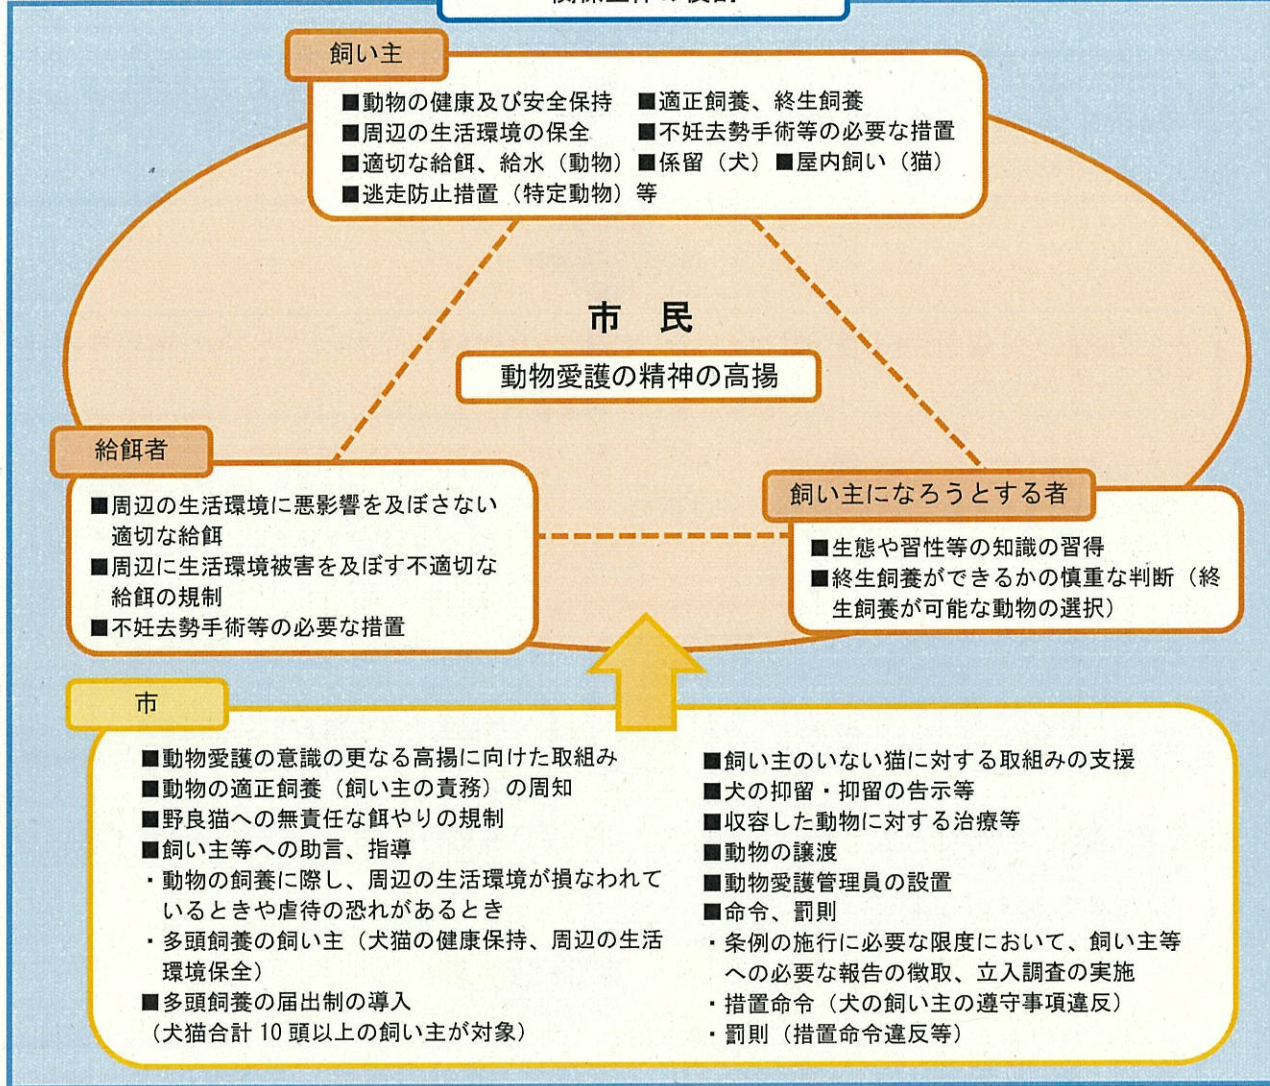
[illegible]

飼い主

■動物の健康及び安全保持　■適正飼養、終生飼養
■周辺の生活環境の保全　■不妊去勢手術等の必要な措置
■適切な給餌、給水（動物）■係留（犬）■屋内飼い（猫）
■逃走防止措置（特定動物）等

市　民

動物愛護の精神の高揚

給餌者

■周辺の生活環境に悪影響を及ぼさない適切な給餌
■周辺に生活環境被害を及ぼす不適切な給餌の規制
■不妊去勢手術等の必要な措置

飼い主になろうとする者

■生態や習性等の知識の習得
■終生飼養ができるかの慎重な判断（終生飼養が可能な動物の選択）

市

■動物愛護の意識の更なる高揚に向けた取組み
■動物の適正飼養（飼い主の責務）の周知
■野良猫への無責任な餌やりの規制
■飼い主等への助言、指導
・動物の飼養に際し、周辺の生活環境が損なわれているときや虐待の恐れがあるとき
・多頭飼養の飼い主（犬猫の健康保持、周辺の生活環境保全）
■多頭飼養の届出制の導入
（犬猫合計 10 頭以上の飼い主が対象）

■飼い主のいない猫に対する取組みの支援
■犬の抑留・抑留の告示等
■収容した動物に対する治療等
■動物の譲渡
■動物愛護管理員の設置
■命令、罰則
・条例の施行に必要な限度において、飼い主等への必要な報告の徴取、立入調査の実施
・措置命令（犬の飼い主の遵守事項違反）
・罰則（措置命令違反等）